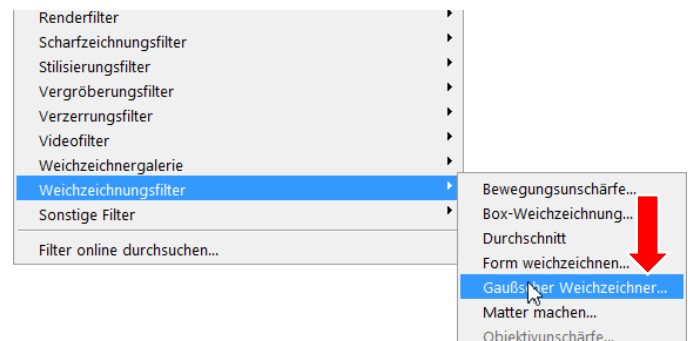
Renderfilter
Scharfzeichnungsfilter
Stilisierungsfilter
Vergröberungsfilter
Verzerrungsfilter
Videofilter
Weichzeichnergalerie
Weichzeichnungsfilter
Sonstige Filter
Filter online durchsuchen...

Bewegungsunschärfe...
Box-Weichzeichnung...
Durchschnitt
Form weichzeichnen...
Gauß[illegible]er Weichzeichner...
Matter machen...
Objektivunschärfe...